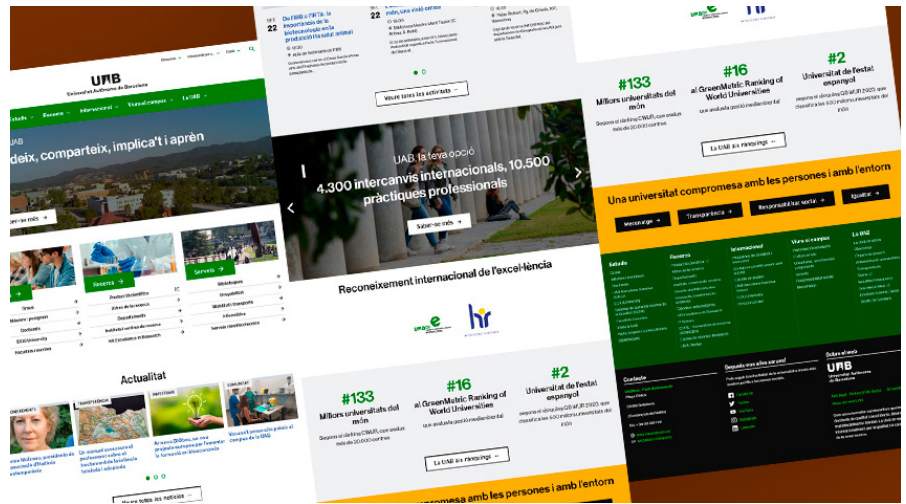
UAB
Universitat Autònoma de Barcelona
Estudia
Recerca
Internacional
Viure el campus
La UAB
UAB
...deix, comparteix, implica't i aprèn
...nse més →
Recerca →
Serveis →
Graus
Màsters i postgraus
Doctorat
UAB University
Producció científica
Àmbits de la recerca
Departaments
Instituts i centres de recerca
HR Excellence in Research
Biblioteques
Ocupabilitat
Mobilitat i transport
Informàtica
Serveis científicotècnics
Actualitat
Veure totes les notícies →
SET 22
Da l'IRBB a l'IRTA: la importància de la biotecnologia en la producció (i salut) animal
SET 22
Veure totes les activitats →
UAB, la teva opció
4.300 intercanvis internacionals, 10.500 pràctiques professionals
Saber-ne més →
Reconeixement internacional de l'excel·lència
#133
Millors universitats del món
Segons el rànking CWUR, que analitza més de 20.000 centres
#16
al GreenMetric Ranking of World Universities
que avalua la gestió mediambiental
#2
Universitat de l'estat espanyol
segons el rànking QS WUR 2023, que classifica les 1.500 millors universitats del món
La UAB als rànquings →
Una universitat compromesa amb les persones i amb l'entorn
Mecenatge →
Transparència →
Responsabilitat social →
Igualtat →
Estudia
Recerca
Internacional
Viure el campus
La UAB
Contacte
Segueix-nos a les xarxes!
Sobre el web
UAB
Universitat Autònoma de Barcelona